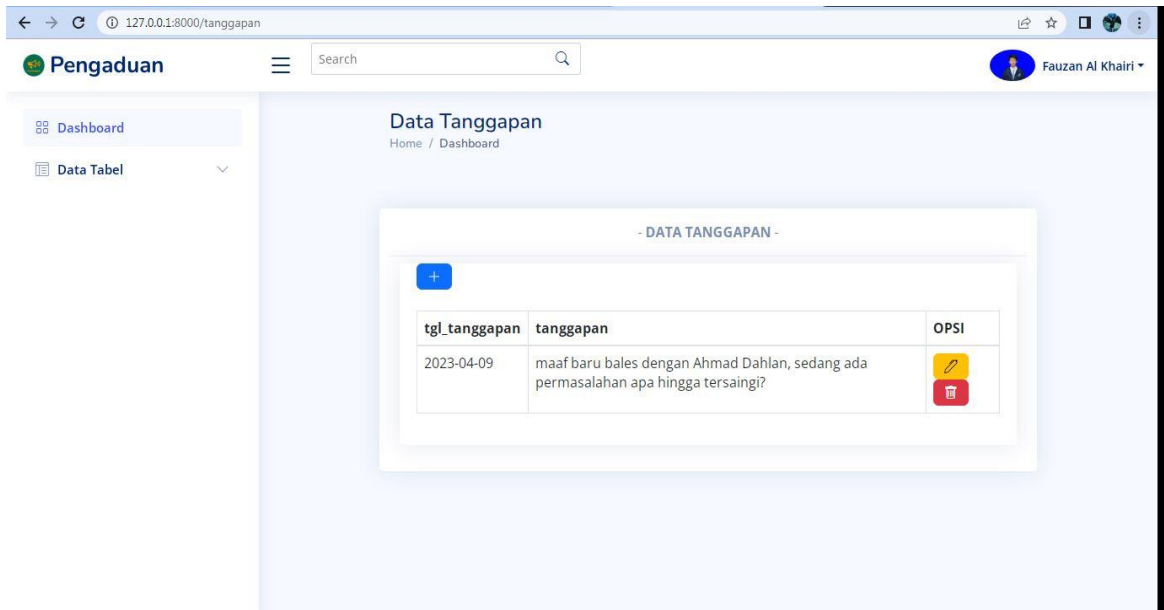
127.0.0.1:8000/tanggapan

Pengaduan

Search

Fauzan Al Khairi

Dashboard

Data Tabel

Data Tanggapan

Home / Dashboard

- DATA TANGGAPAN -

+

| tgl_tanggapan | tanggapan | OPSI |
|---|---|---|
| 2023-04-09 | maaf baru bales dengan Ahmad Dahlan, sedang ada permasalahan apa hingga tersaingi? | |